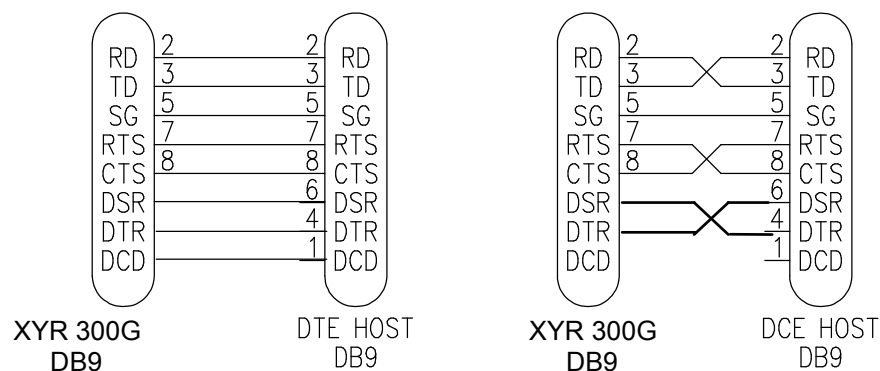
RD
TD
SG
RTS
CTS
DSR
DTR
DCD

2
3
5
7
8

2
3
5
7
8
6
4
1

RD
TD
SG
RTS
CTS
DSR
DTR
DCD

XYR 300G
DB9

DTE HOST
DB9

RD
TD
SG
RTS
CTS
DSR
DTR
DCD

2
3
5
7
8

2
3
5
7
8
6
4
1

RD
TD
SG
RTS
CTS
DSR
DTR
DCD

XYR 300G
DB9

DCE HOST
DB9